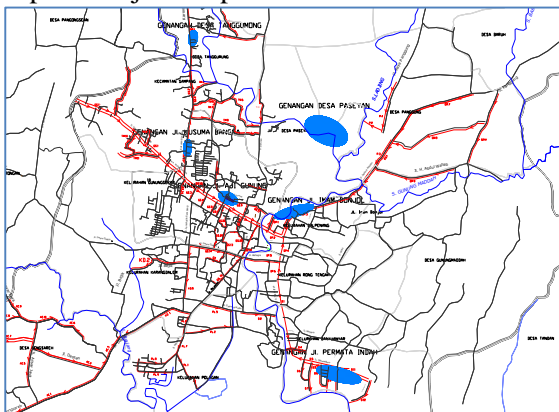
GENANGAN DESA TANGGUMONG

DESA PANGONGSAN

DESA TANGGUMONG

KECAMATAN SAMPANG

GENANGAN DESA PASEYAN

DESA PASEYAN

DESA BANYUANYAR

DESA PANGGUNG

GENANGAN JL. KUSUMA BANGSA

KELURAHAN GUNUNG SEKAR

GENANGAN JL. AJI GUNUNG

GENANGAN JL. IMAM BONJOL

KELURAHAN DALPENANG

JL. Imam Bonjol

S. GUNUNG MADDAH

KELURAHAN KARANGDALEM

KELURAHAN RONG TENGAH

DESA GUNUNGMADDAH

DESA TANJUNG

KELURAHAN BANYUANYAR

GENANGAN JL. PERMATA INDAH

KELURAHAN POLAGAN

DESA TAMBAKSARI